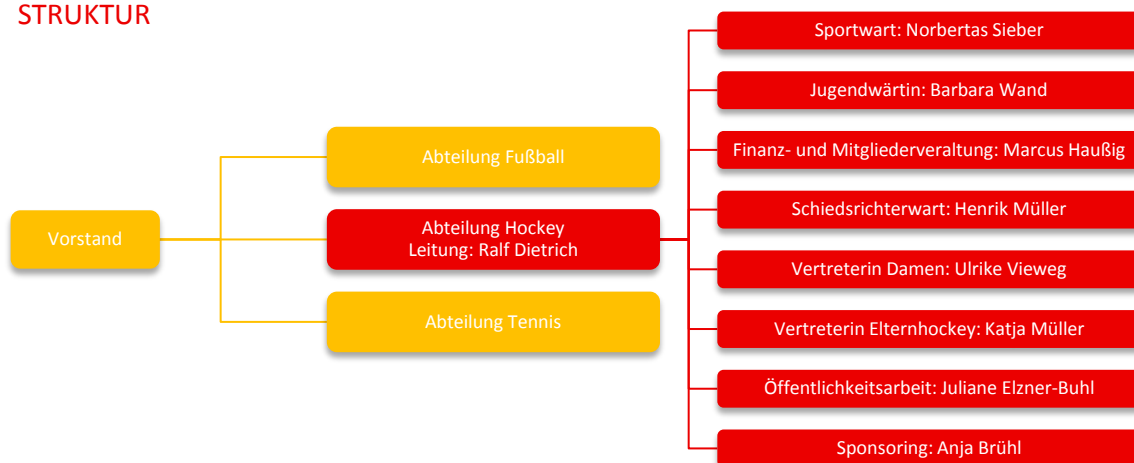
STRUKTUR

Vorstand

Abteilung Fußball

Abteilung Hockey
Leitung: Ralf Dietrich

Abteilung Tennis

Sportwart: Norbertas Sieber

Jugendwärtin: Barbara Wand

Finanz- und Mitgliederveraltung: Marcus Haußig

Schiedsrichterwart: Henrik Müller

Vertreterin Damen: Ulrike Vieweg

Vertreterin Elternhockey: Katja Müller

Öffentlichkeitsarbeit: Juliane Elzner-Buhl

Sponsoring: Anja Brühl